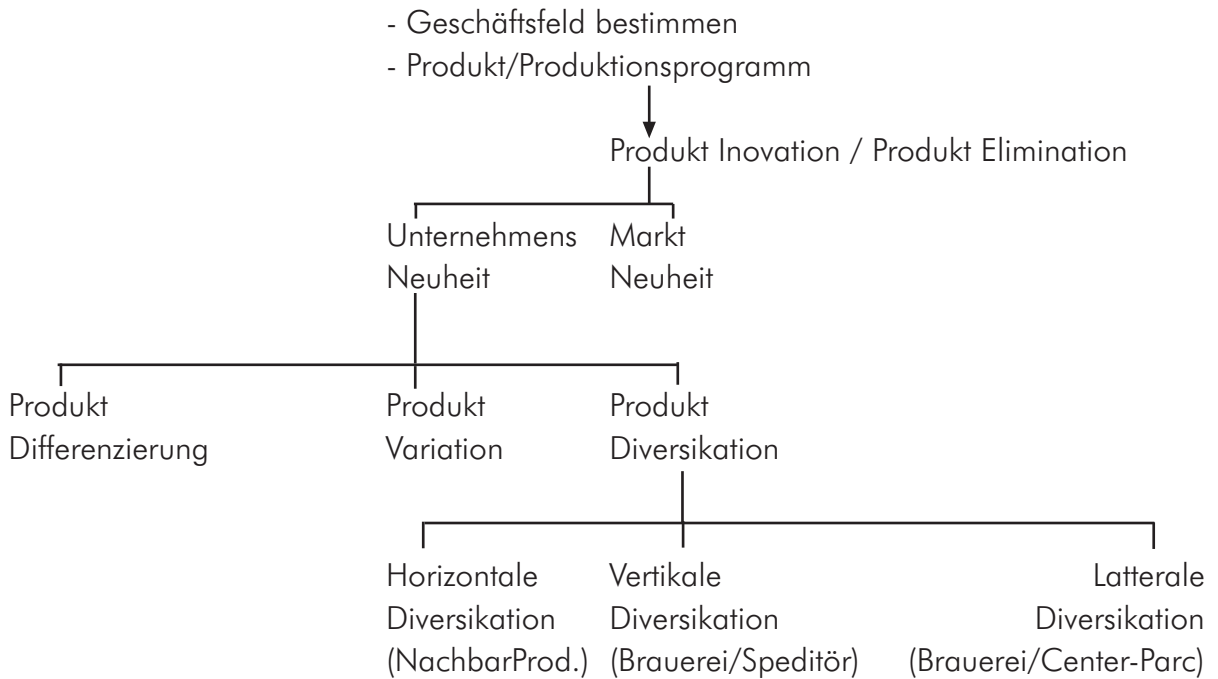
- Geschäftsfeld bestimmen
- Produkt/Produktionsprogramm

Produkt Inovation / Produkt Elimination

Unternehmens Neuheit

Markt Neuheit

Produkt Differenzierung

Produkt Variation

Produkt Diversikation

Horizontale Diversikation (NachbarProd.)

Vertikale Diversikation (Brauerei/Speditör)

Latterale Diversikation (Brauerei/Center-Parc)